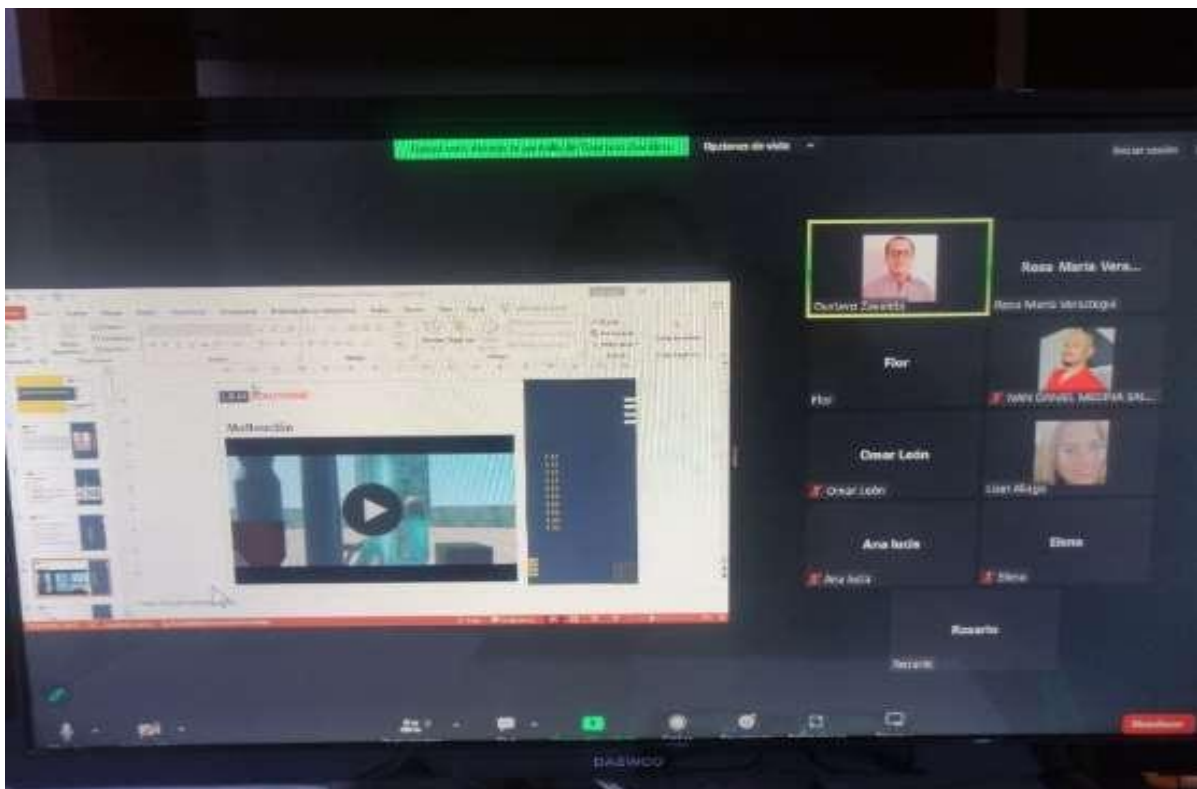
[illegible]
Opciones de vista

Rosa Maria Vera...
Gustavo Zavaleta
Rosa Maria Verastegui
Flor
Flor
IVAN DANIEL MEDINA SAL...
Omar León
Omar León
Lizet Aliaga
Ana lucia
Ana lucia
Elena
Elena
Rosario
Rosario

Motivación

DAEWOO